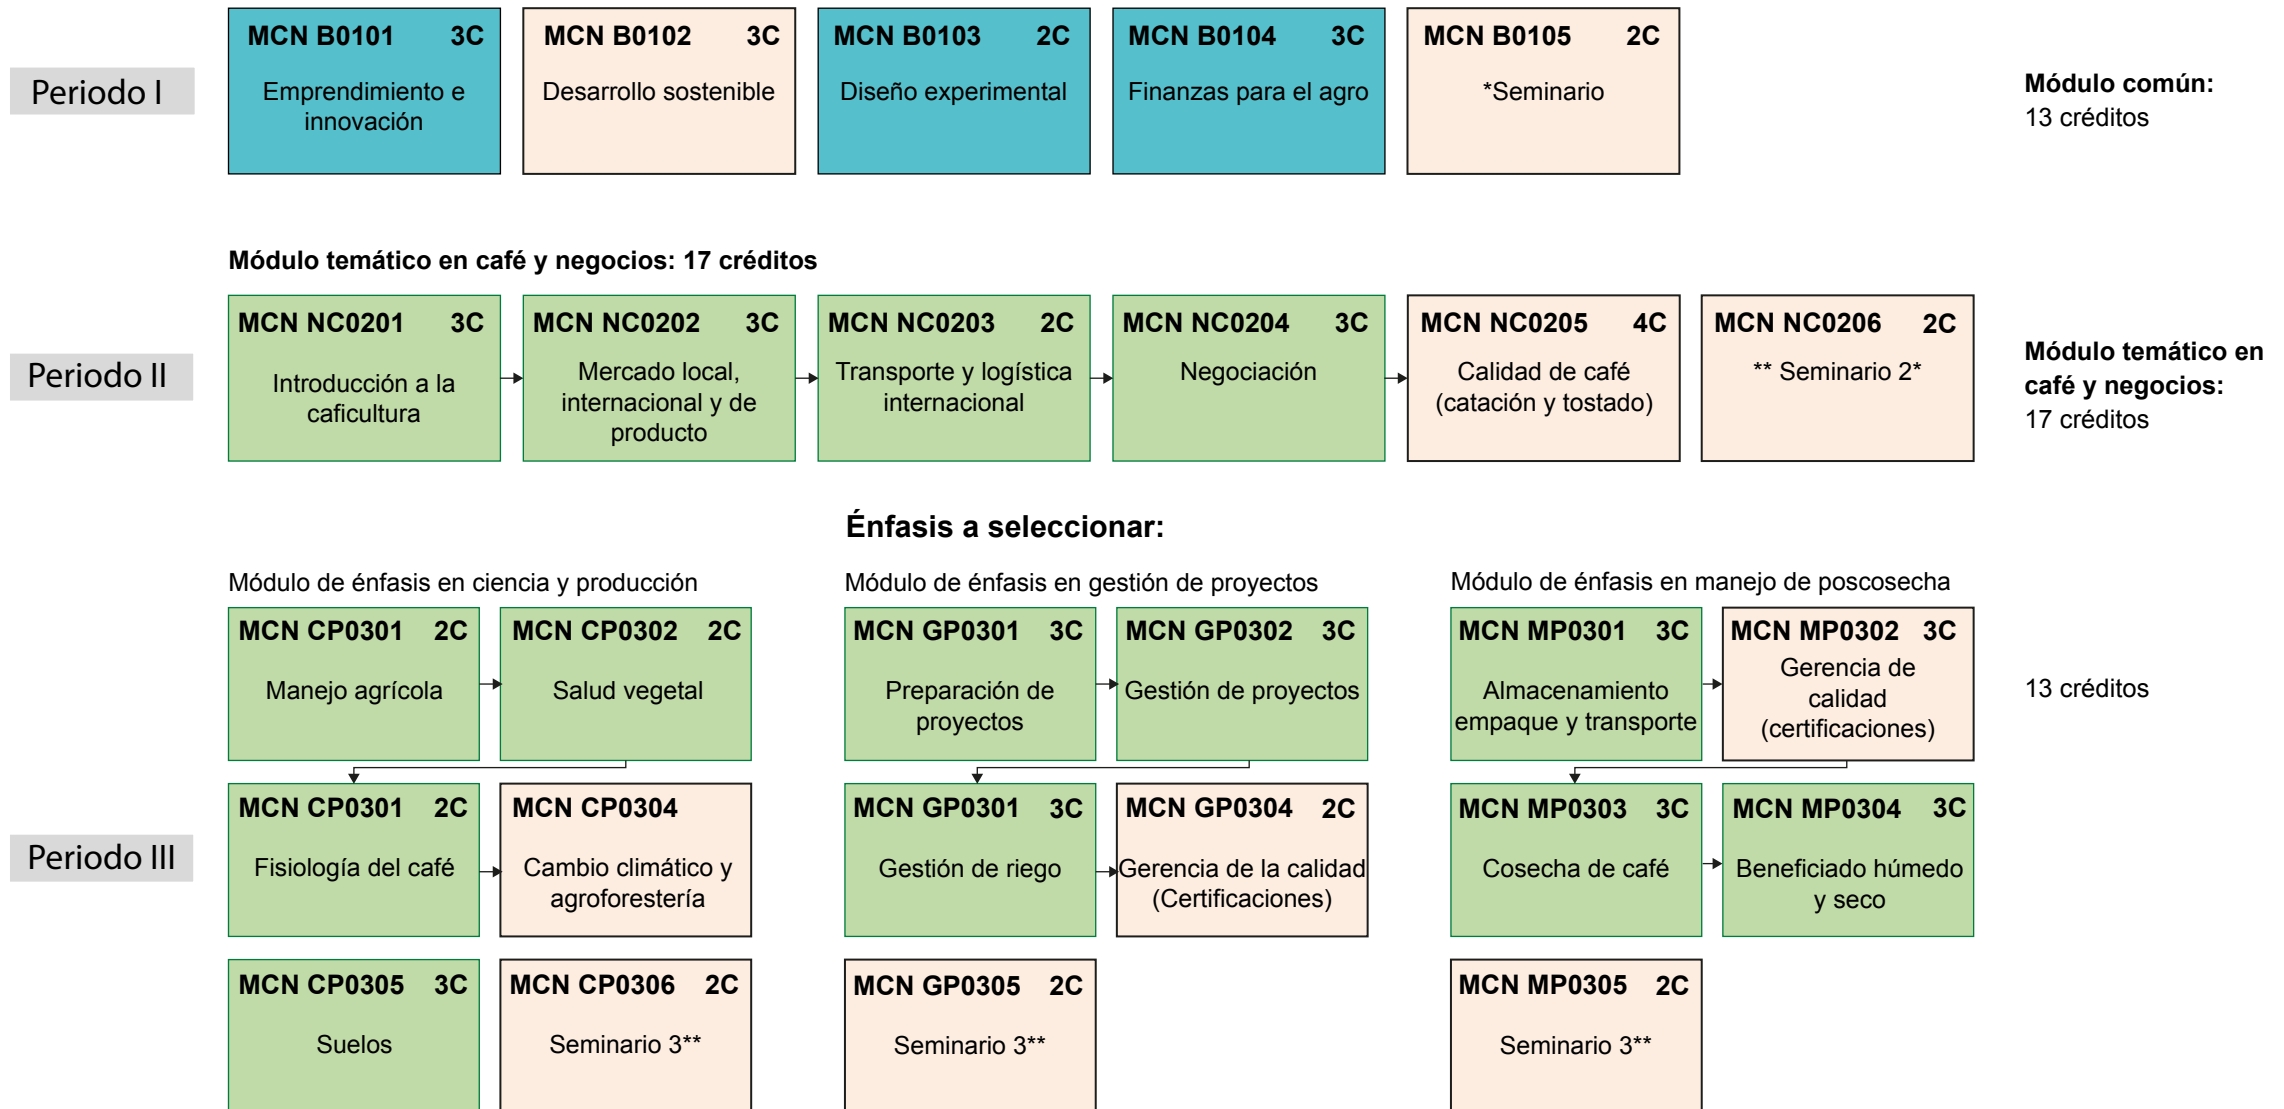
Periodo I

MCN B0101 3C
Emprendimiento e innovación

MCN B0102 3C
Desarrollo sostenible

MCN B0103 2C
Diseño experimental

MCN B0104 3C
Finanzas para el agro

MCN B0105 2C
*Seminario

**Módulo común:**
13 créditos

**Módulo temático en café y negocios: 17 créditos**

Periodo II

MCN NC0201 3C
Introducción a la caficultura

MCN NC0202 3C
Mercado local, internacional y de producto

MCN NC0203 2C
Transporte y logística internacional

MCN NC0204 3C
Negociación

MCN NC0205 4C
Calidad de café (catación y tostado)

MCN NC0206 2C
** Seminario 2*

**Módulo temático en café y negocios:**
17 créditos

**Énfasis a seleccionar:**

Módulo de énfasis en ciencia y producción

MCN CP0301 2C
Manejo agrícola

MCN CP0302 2C
Salud vegetal

MCN CP0301 2C
Fisiología del café

MCN CP0304
Cambio climático y agroforestería

MCN CP0305 3C
Suelos

MCN CP0306 2C
Seminario 3**

Módulo de énfasis en gestión de proyectos

MCN GP0301 3C
Preparación de proyectos

MCN GP0302 3C
Gestión de proyectos

MCN GP0301 3C
Gestión de riego

MCN GP0304 2C
Gerencia de la calidad (Certificaciones)

MCN GP0305 2C
Seminario 3**

Módulo de énfasis en manejo de poscosecha

MCN MP0301 3C
Almacenamiento empaque y transporte

MCN MP0302 3C
Gerencia de calidad (certificaciones)

MCN MP0303 3C
Cosecha de café

MCN MP0304 3C
Beneficiado húmedo y seco

MCN MP0305 2C
Seminario 3**

Periodo III

13 créditos